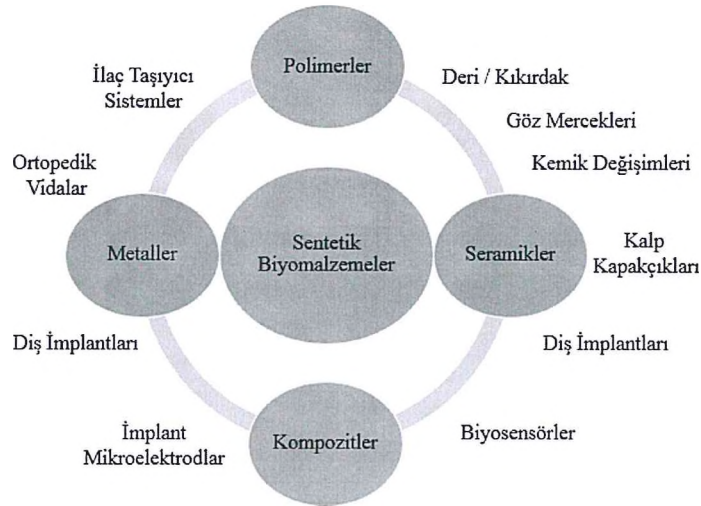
Polimerler

İlaç Taşıyıcı Sistemler

Deri / Kıkırdak

Göz Mercekleri

Kemik Değişimleri

Ortopedik Vidalar

Metaller

Sentetik Biyomalzemeler

Seramikler

Kalp Kapakçıkları

Diş İmplantları

Diş İmplantları

İmplant Mikroelektrodlar

Kompozitler

Biyosensörler